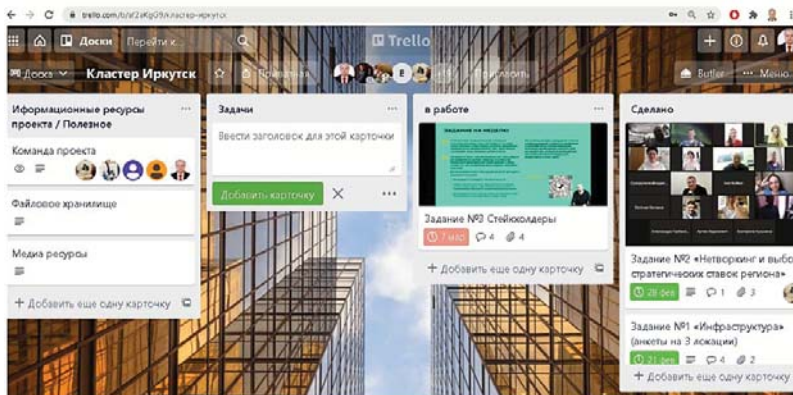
trello.com/b/sf2sKg09/кластер-иркутск

Доски Перейти к...

Trello

Доска Кластер Иркутск Приватная E Пригласить Butler Меню

Иформационные ресурсы проекта / Полезное

Команда проекта

Файловое хранилище

Медиа ресурсы

+ Добавить еще одну карточку

Задачи

Ввести заголовок для этой карточки

Добавить карточку

в работе

Задание на неделю

Задание №3 Стейкхолдеры

7 мар 4 4

+ Добавить еще одну карточку

Сделано

Задание №2 «Нетворкинг и выбор стратегических ставок региона»

28 фев 1 3

Задание №1 «Инфраструктура» (анкеты на 3 локации)

21 фев 4 2

+ Добавить еще одну карточку